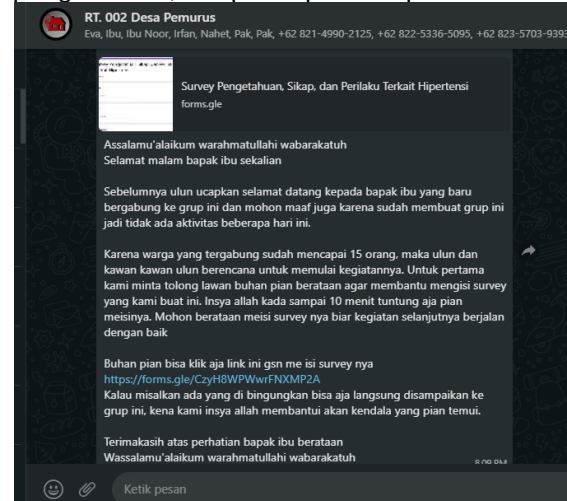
RT. 002 Desa Pemurus
Eva, Ibu, Ibu Noor, Irfan, Nahet, Pak, Pak, +62 821-4990-2125, +62 822-5336-5095, +62 823-5703-9393

Survey Pengetahuan, Sikap, dan Perilaku Terkait Hipertensi
forms.gle

Assalamu'alaikum warahmatullahi wabarakatuh
Selamat malam bapak ibu sekalian

Sebelumnya ulun ucapkan selamat datang kepada bapak ibu yang baru bergabung ke grup ini dan mohon maaf juga karena sudah membuat grup ini jadi tidak ada aktivitas beberapa hari ini.

Karena warga yang tergabung sudah mencapai 15 orang, maka ulun dan kawan kawan ulun berencana untuk memulai kegiatannya. Untuk pertama kami minta tolong lawan buhan pian berataan agar membantu mengisi survey yang kami buat ini. Insya allah kada sampai 10 menit tuntung aja pian meisinya. Mohon berataan meisi survey nya biar kegiatan selanjutnya berjalan dengan baik

Buhan pian bisa klik aja link ini gsn me isi survey nya
https://forms.gle/CzyH8WPWwrFNXMP2A
Kalau misalkan ada yang di bingungkan bisa aja langsung disampaikan ke grup ini, kena kami insya allah membantui akan kendala yang pian temui.

Terimakasih atas perhatian bapak ibu berataan
Wassalamu'alaikum warahmatullahi wabarakatuh
8.09 PM

Ketik pesan